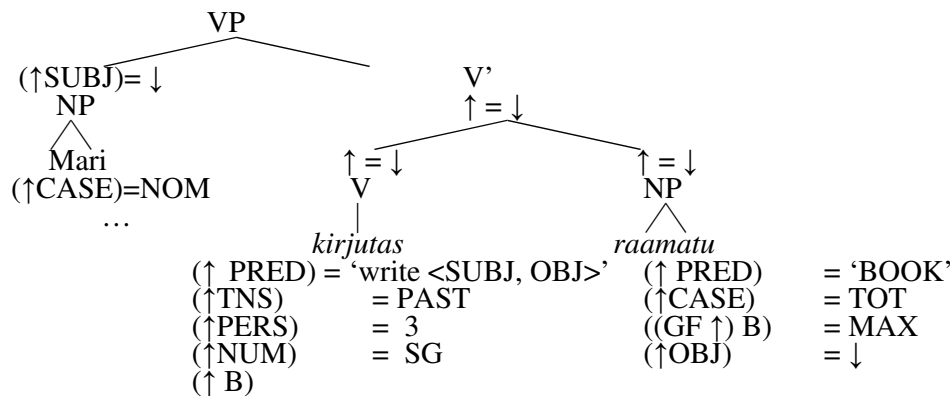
VP

(↑SUBJ)= ↓
NP

Mari
(↑CASE)=NOM
…

V'
↑ = ↓

↑ = ↓
V

*kirjutas*
(↑ PRED) = 'write <SUBJ, OBJ>'
(↑TNS) = PAST
(↑PERS) = 3
(↑NUM) = SG
(↑ B)

↑ = ↓
NP

*raamatu*
(↑ PRED) = 'BOOK'
(↑CASE) = TOT
((GF ↑) B) = MAX
(↑OBJ) = ↓